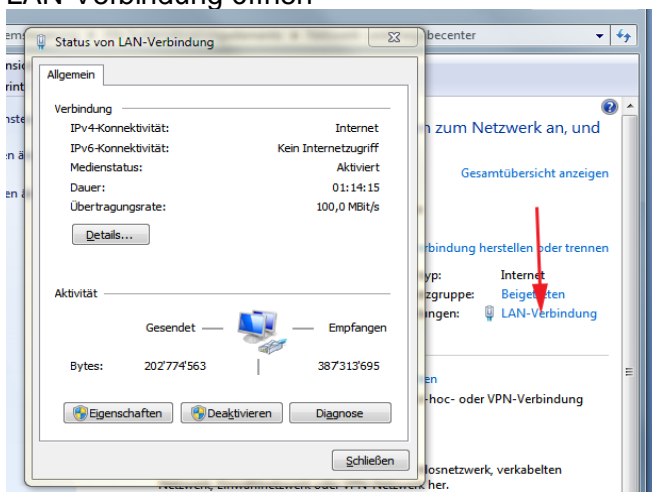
LAN-Verbindung öffnen

ems
nsic
rint
nste
n ä
en ä

Status von LAN-Verbindung

Allgemein

Verbindung
IPv4-Konnektivität: Internet
IPv6-Konnektivität: Kein Internetzugriff
Medienstatus: Aktiviert
Dauer: 01:14:15
Übertragungsrate: 100,0 MBit/s

Details...

Aktivität
Gesendet — — Empfangen
Bytes: 202'774'563 | 387'313'695

Eigenschaften Deaktivieren Diagnose

Schließen

becenter

n zum Netzwerk an, und

Gesamtübersicht anzeigen

rbindung herstellen oder trennen

yp: Internet
zgruppe: Beigetreten
ngen: LAN-Verbindung

en
-hoc- oder VPN-Verbindung

losnetzwerk, verkabelten
Netzwerk, Einwählnetzwerk oder VPN-Netzwerk her.